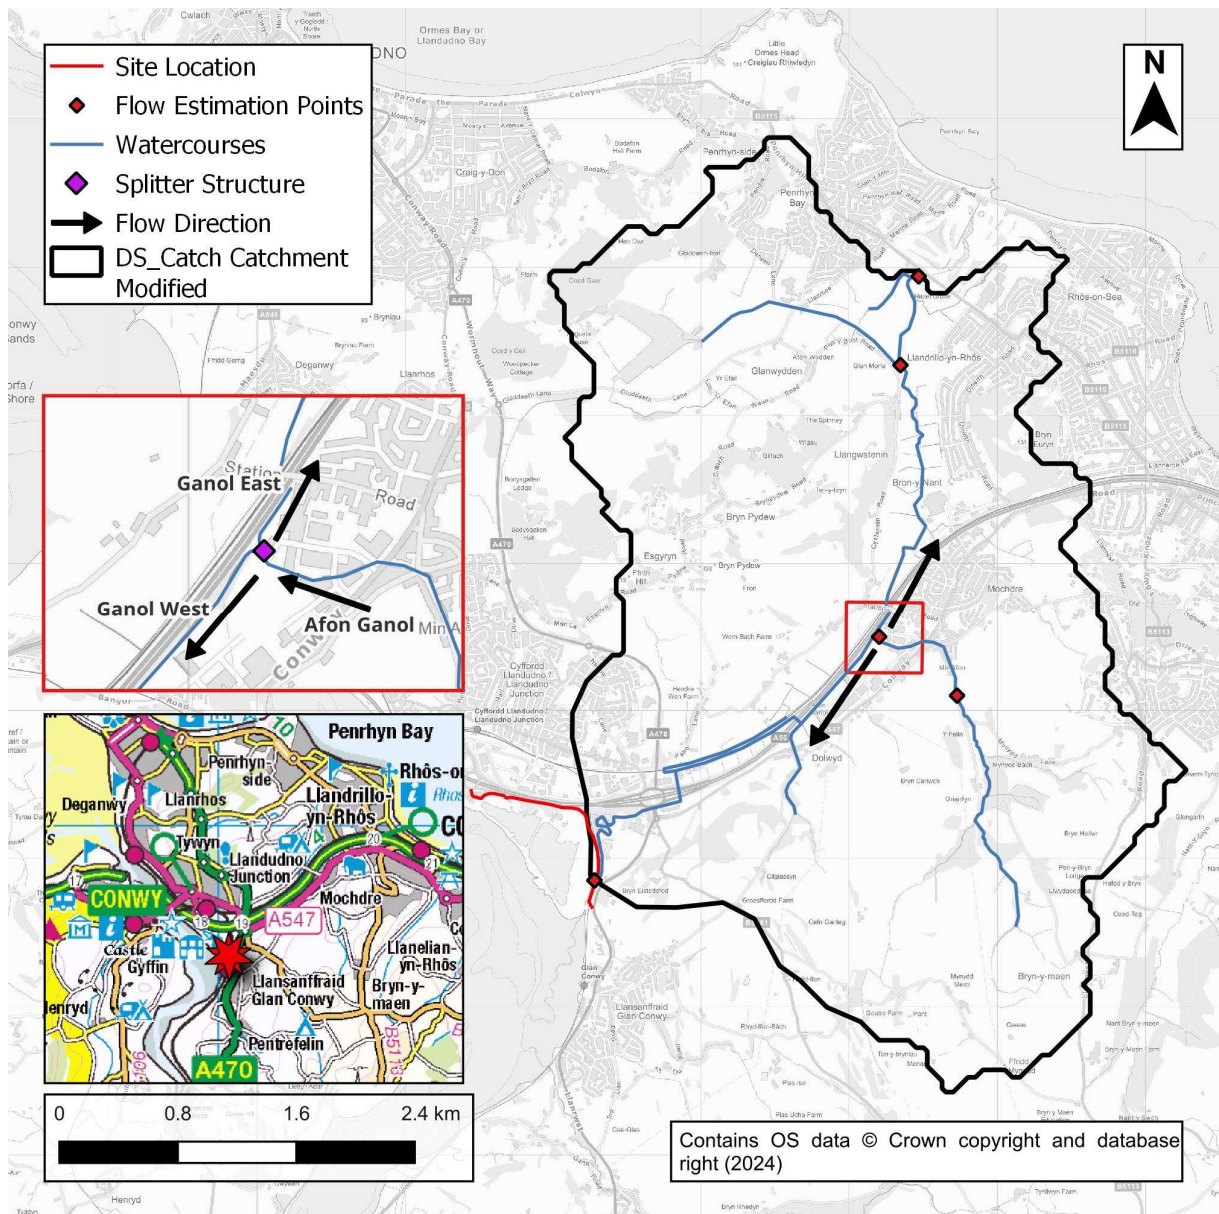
Site Location
Flow Estimation Points
Watercourses
Splitter Structure
Flow Direction
DS_Catch Catchment Modified

N

Ganol East
Ganol West
Afon Ganol
Station Road

Penrhyn Bay
Penrhyn-side
Rhôs-on-Sea
Deganwy
Llanrhos
Llandrillo-yn-Rhôs
Tywyn
Llandudno Junction
CONWY
A547
Mochdre
Castle
Gyffin
Llansanffraid Glan Conwy
Llanelian-yn-Rhôs
Bryn-y-maen
Henryd
Pentrefelin
A470

0 0.8 1.6 2.4 km

Contains OS data © Crown copyright and database right (2024)

Craig-y-Don
Penrhyn Bay
Rhôs-on-Sea
Llandrillo-yn-Rhôs
Glanwydden
Llangwstenin
Bron-y-Nant
Bryn Pydew
Esgyryn
Mochdre
Dolwyd
Bryn-y-maen
Llansanffraid Glan Conwy
Deganwy
Llanrhos
Cyfordd Llandudno Junction
Ormes Bay or Llandudno Bay
Little Ormes Head
A470
A55
B5115
B5113
Henryd